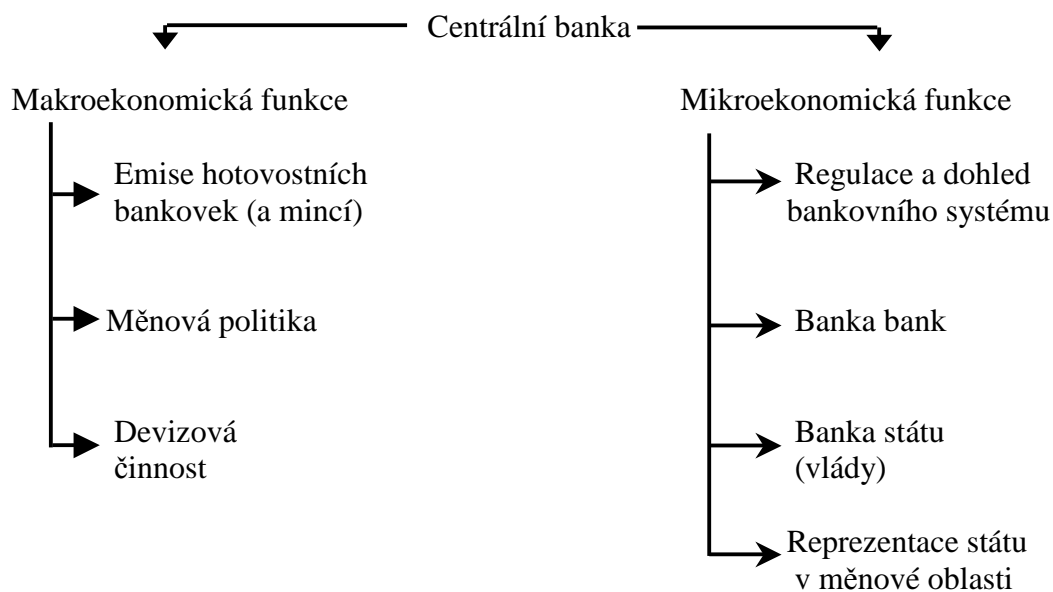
Centrální banka

Makroekonomická funkce

Emise hotovostních bankovek (a mincí)

Měnová politika

Devizová činnost

Mikroekonomická funkce

Regulace a dohled bankovního systému

Banka bank

Banka státu (vlády)

Reprezentace státu v měnové oblasti